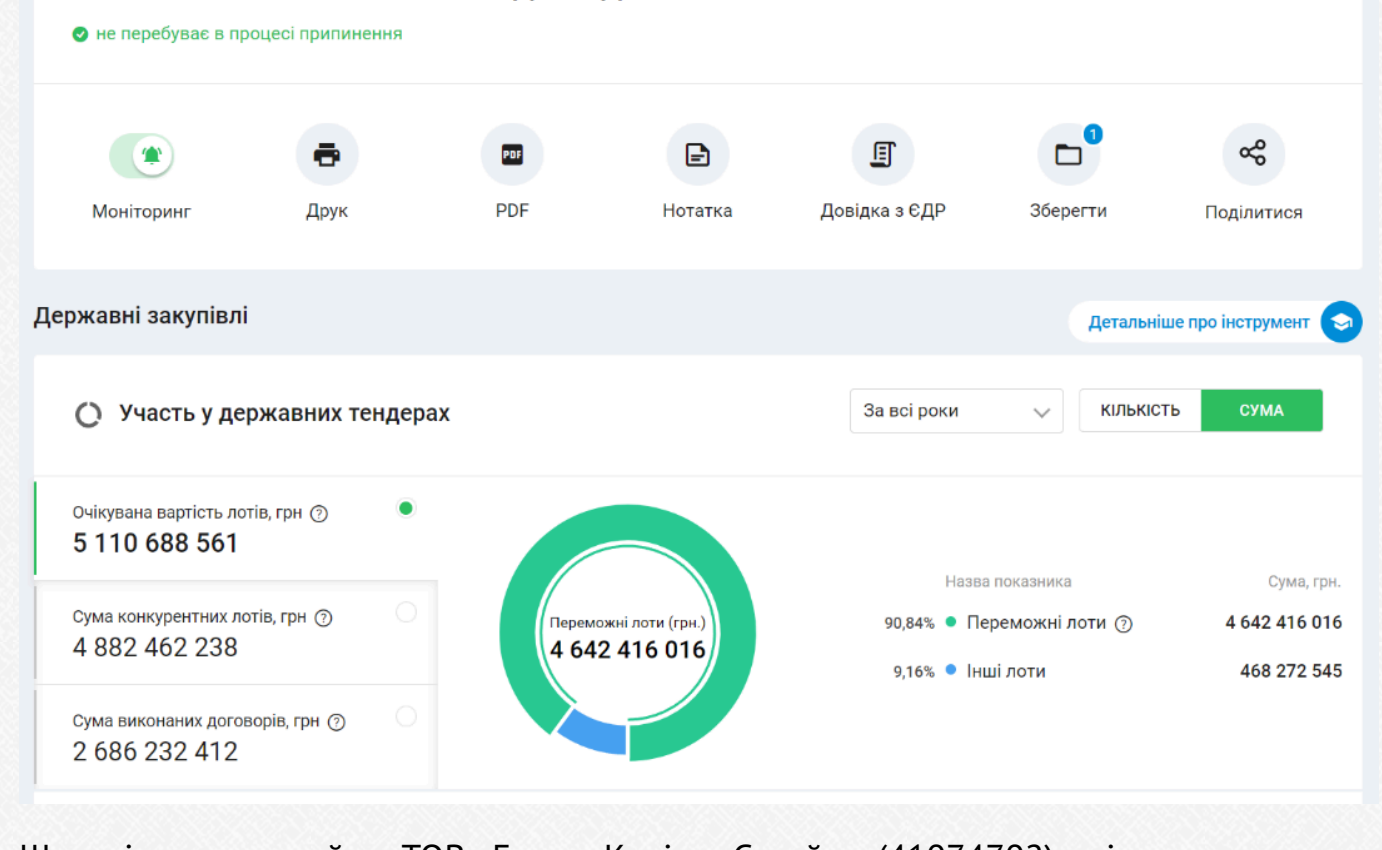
не перебуває в процесі припинення

Моніторинг

Друк

PDF

Нотатка

Довідка з ЄДР

1

Зберегти

Поділитися

Державні закупівлі

Детальніше про інструмент

Участь у державних тендерах

За всі роки

КІЛЬКІСТЬ

СУМА

Очікувана вартість лотів, грн
5 110 688 561

Сума конкурентних лотів, грн
4 882 462 238

Сума виконаних договорів, грн
2 686 232 412

Переможні лоти (грн.)
4 642 416 016

| | Назва показника | Сума, грн. |
|---|---|---|
| 90,84% | Переможні лоти | 4 642 416 016 |
| 9,16% | Інші лоти | 468 272 545 |

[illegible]